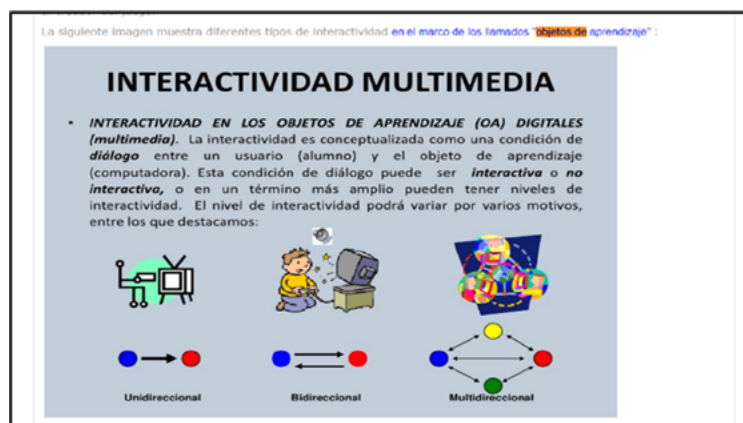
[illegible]

La siguiente imagen muestra diferentes tipos de interactividad en el marco de los llamados "objetos de aprendizaje" :

INTERACTIVIDAD MULTIMEDIA

• INTERACTIVIDAD EN LOS OBJETOS DE APRENDIZAJE (OA) DIGITALES (multimedia). La interactividad es conceptualizada como una condición de diálogo entre un usuario (alumno) y el objeto de aprendizaje (computadora). Esta condición de diálogo puede ser interactiva o no interactiva, o en un término más amplio pueden tener niveles de interactividad. El nivel de interactividad podrá variar por varios motivos, entre los que destacamos:

Unidireccional

Bidireccional

Multidireccional